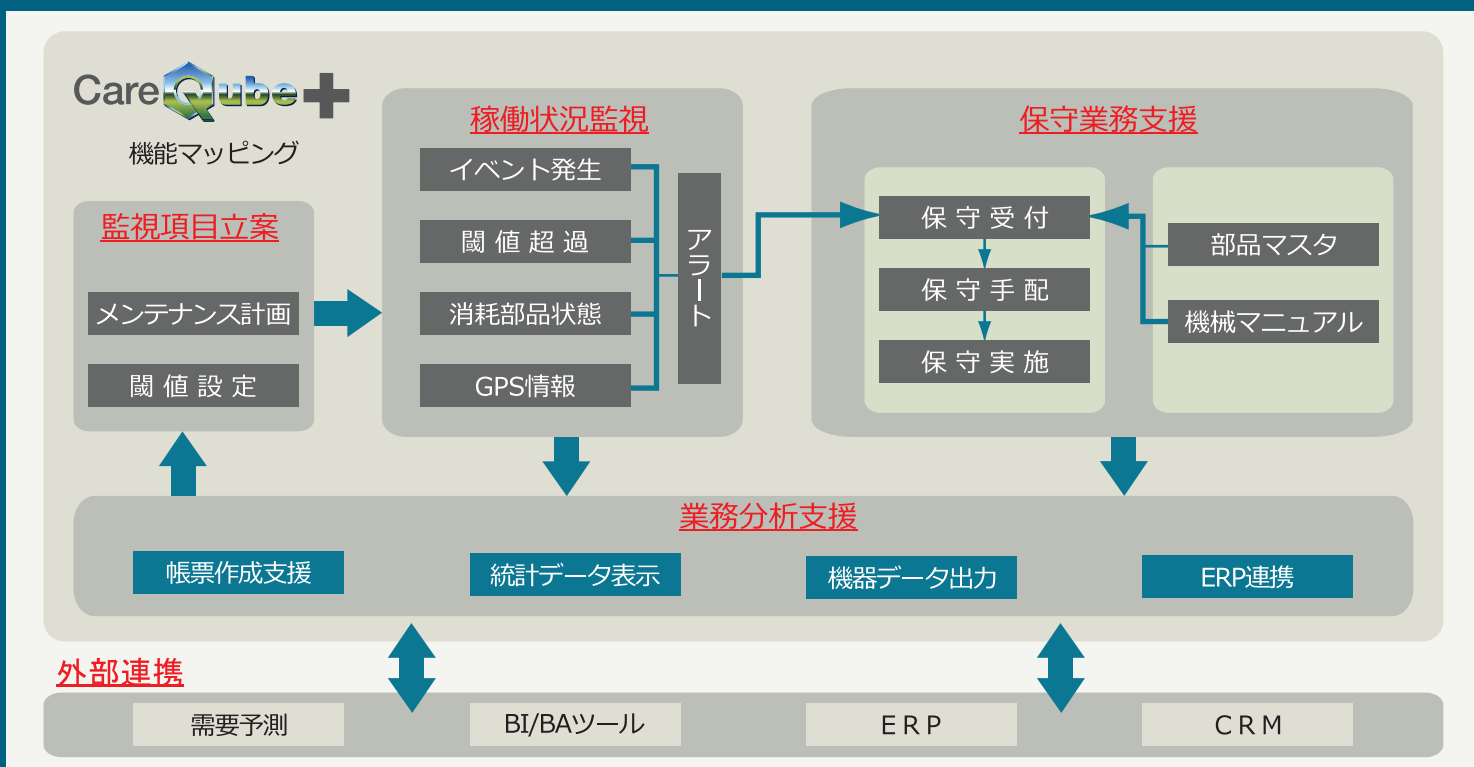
CareQube+
機能マッピング

監視項目立案
メンテナンス計画
閾値設定

稼働状況監視
イベント発生
閾値超過
消耗部品状態
GPS情報
アラート

保守業務支援
保守受付
保守手配
保守実施
部品マスタ
機械マニュアル

業務分析支援
帳票作成支援
統計データ表示
機器データ出力
ERP連携

外部連携
需要予測
BI/BAツール
ERP
CRM